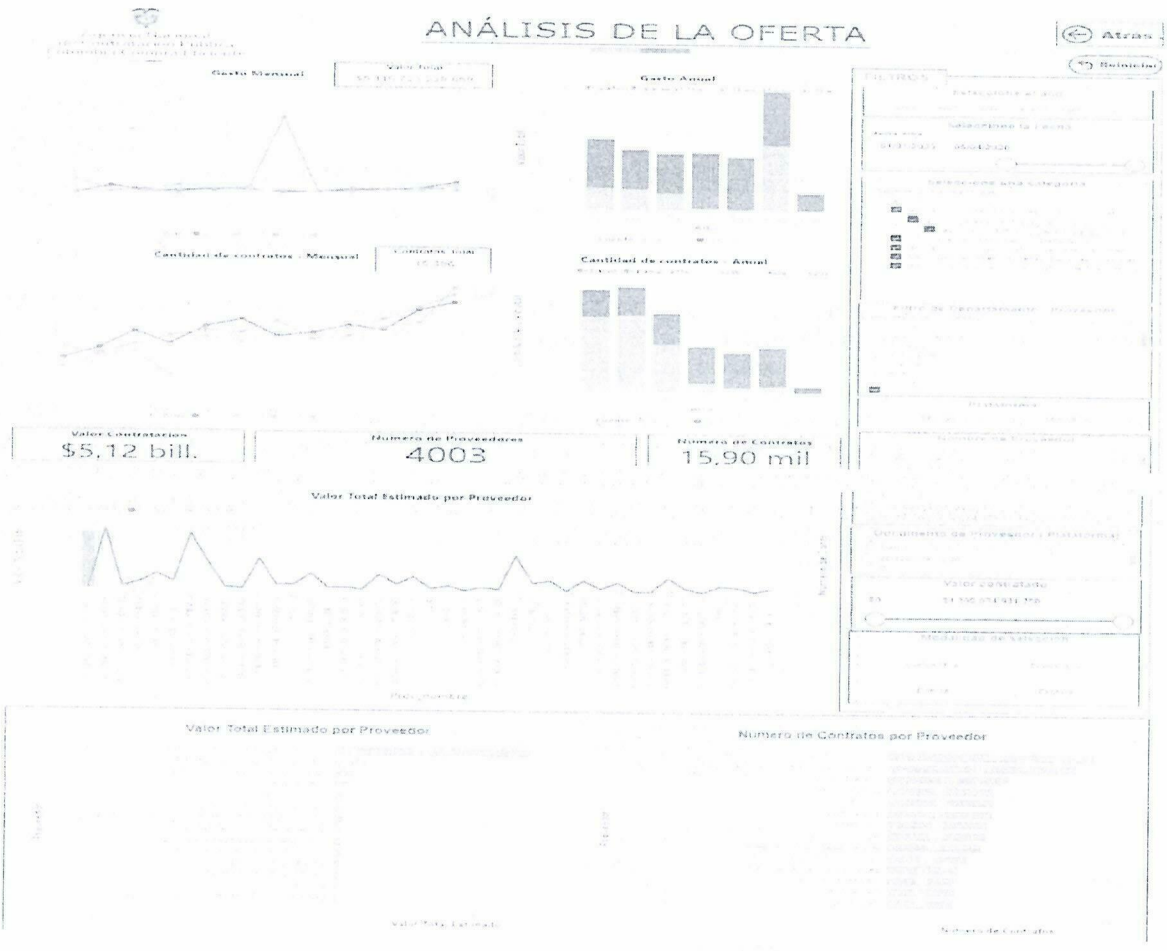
Agencia Nacional de Contratación Pública
Colombia Compra Eficiente

ANÁLISIS DE LA OFERTA

Atrás
Reiniciar

Gasto Mensual
Valor Total
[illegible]

Gasto Anual

FILTROS
Seleccione el año
Seleccione la fecha
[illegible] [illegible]
Seleccione una categoría

Cantidad de contratos - Mensual
Contratos Total
15.906

Cantidad de contratos - Anual

Filtro de Departamento - Proveedor

Proveedores
Número de Proveedores

Valor Contratacion
$5,12 bill.

Numero de Proveedores
4003

Numero de Contratos
15,90 mil

Valor Total Estimado por Proveedor

Prov_nombre

Ordenamiento de Proveedores (Plataforma)
Valor contratado
$5 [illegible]

Modalidad de selección

Valor Total Estimado por Proveedor

Valor Total Estimado

Numero de Contratos por Proveedor

Número de Contratos